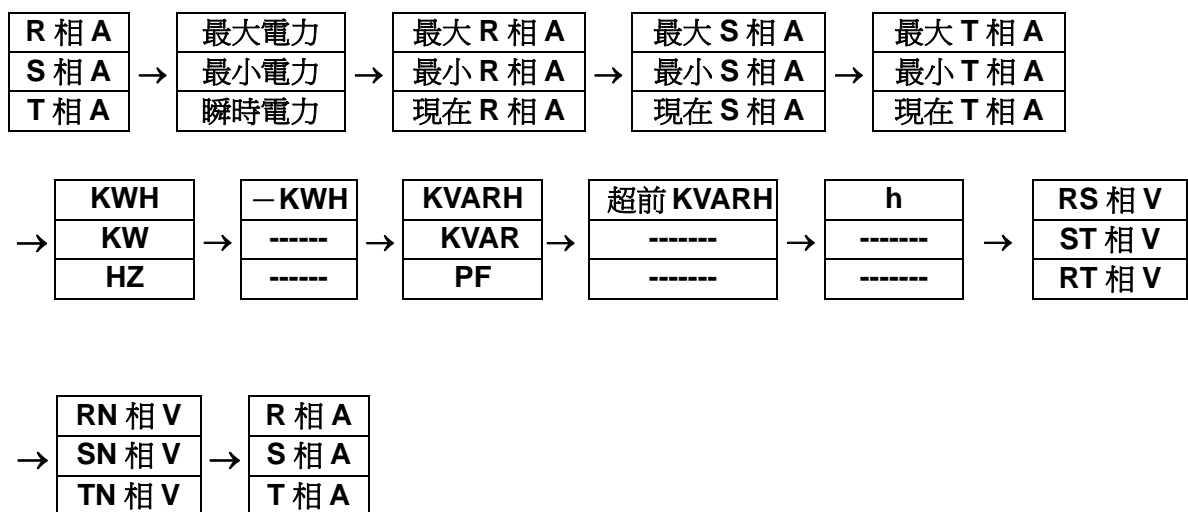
| R 相 A |
|---|
| S 相 A |
| T 相 A |

→

| 最大電力 |
|---|
| 最小電力 |
| 瞬時電力 |

→

| 最大 R 相 A |
|---|
| 最小 R 相 A |
| 現在 R 相 A |

→

| 最大 S 相 A |
|---|
| 最小 S 相 A |
| 現在 S 相 A |

→

| 最大 T 相 A |
|---|
| 最小 T 相 A |
| 現在 T 相 A |

→

| KWH |
|---|
| KW |
| HZ |

→

| －KWH |
|---|
| ------ |
| ------ |

→

| KVARH |
|---|
| KVAR |
| PF |

→

| 超前 KVARH |
|---|
| ------- |
| ------- |

→

| h |
|---|
| ------- |
| ------- |

→

| RS 相 V |
|---|
| ST 相 V |
| RT 相 V |

→

| RN 相 V |
|---|
| SN 相 V |
| TN 相 V |

→

| R 相 A |
|---|
| S 相 A |
| T 相 A |